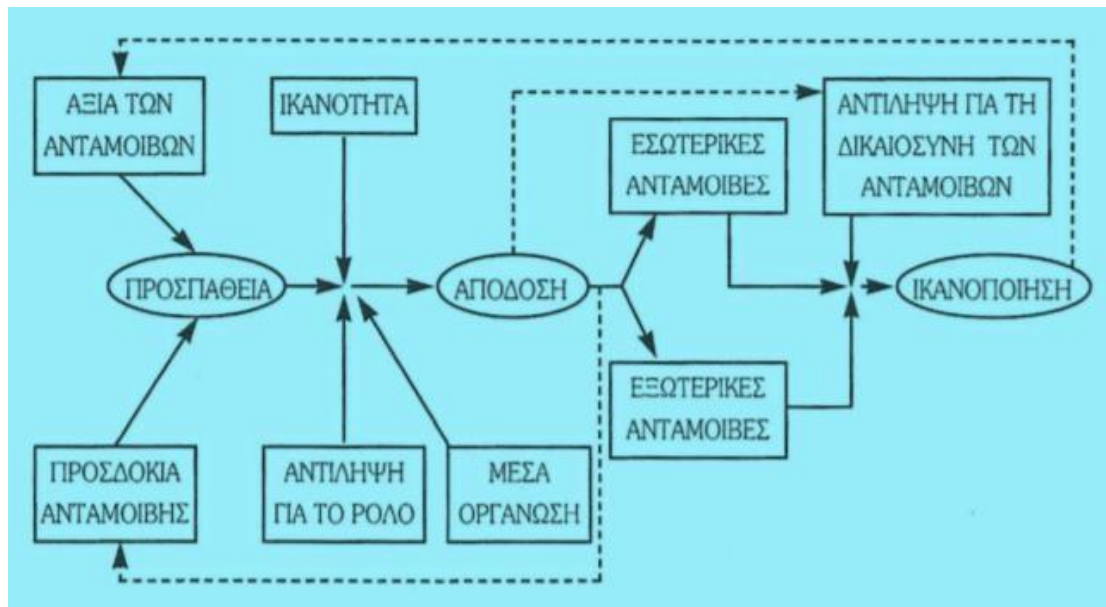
ΑΞΙΑ ΤΩΝ ΑΝΤΑΜΟΙΒΩΝ

ΙΚΑΝΟΤΗΤΑ

ΑΝΤΙΛΗΨΗ ΓΙΑ ΤΗ ΔΙΚΑΙΟΣΥΝΗ ΤΩΝ ΑΝΤΑΜΟΙΒΩΝ

ΕΣΩΤΕΡΙΚΕΣ ΑΝΤΑΜΟΙΒΕΣ

ΠΡΟΣΠΑΘΕΙΑ

ΑΠΟΔΟΣΗ

ΙΚΑΝΟΠΟΙΗΣΗ

ΕΞΩΤΕΡΙΚΕΣ ΑΝΤΑΜΟΙΒΕΣ

ΠΡΟΣΔΟΚΙΑ ΑΝΤΑΜΟΙΒΗΣ

ΑΝΤΙΛΗΨΗ ΓΙΑ ΤΟ ΡΟΛΟ

ΜΕΣΑ ΟΡΓΑΝΩΣΗ